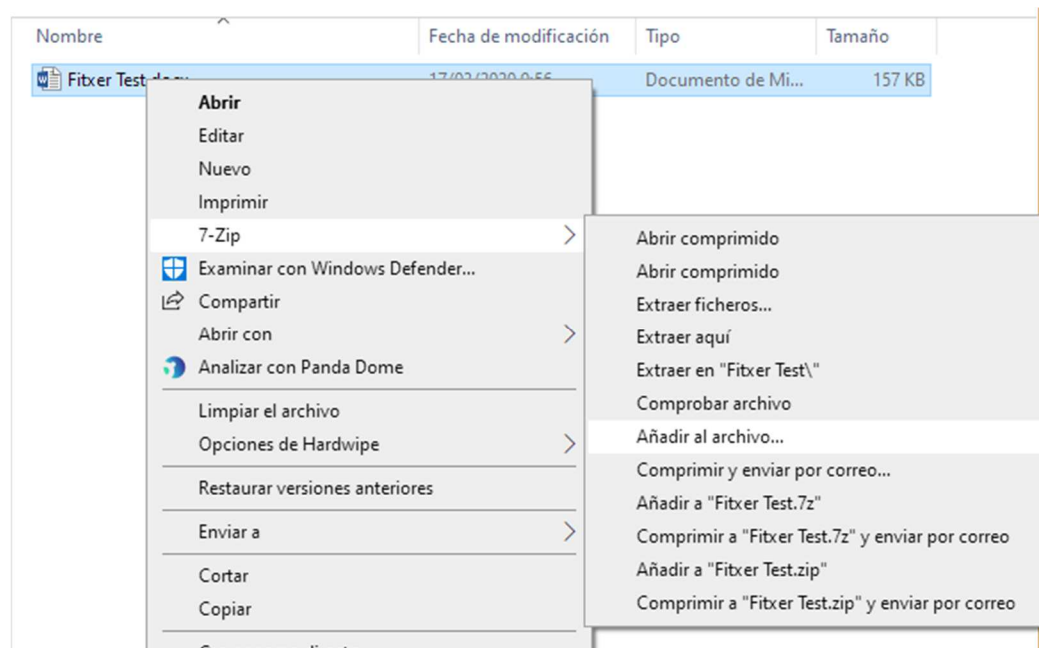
Nombre | Fecha de modificación | Tipo | Tamaño

Fitxer Test.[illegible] | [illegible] | Documento de Mi... | 157 KB

Abrir
Editar
Nuevo
Imprimir
7-Zip
Examinar con Windows Defender...
Compartir
Abrir con
Analizar con Panda Dome
Limpiar el archivo
Opciones de Hardwipe
Restaurar versiones anteriores
Enviar a
Cortar
Copiar
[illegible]

Abrir comprimido
Abrir comprimido
Extraer ficheros...
Extraer aquí
Extraer en "Fitxer Test\"
Comprobar archivo
Añadir al archivo...
Comprimir y enviar por correo...
Añadir a "Fitxer Test.7z"
Comprimir a "Fitxer Test.7z" y enviar por correo
Añadir a "Fitxer Test.zip"
Comprimir a "Fitxer Test.zip" y enviar por correo